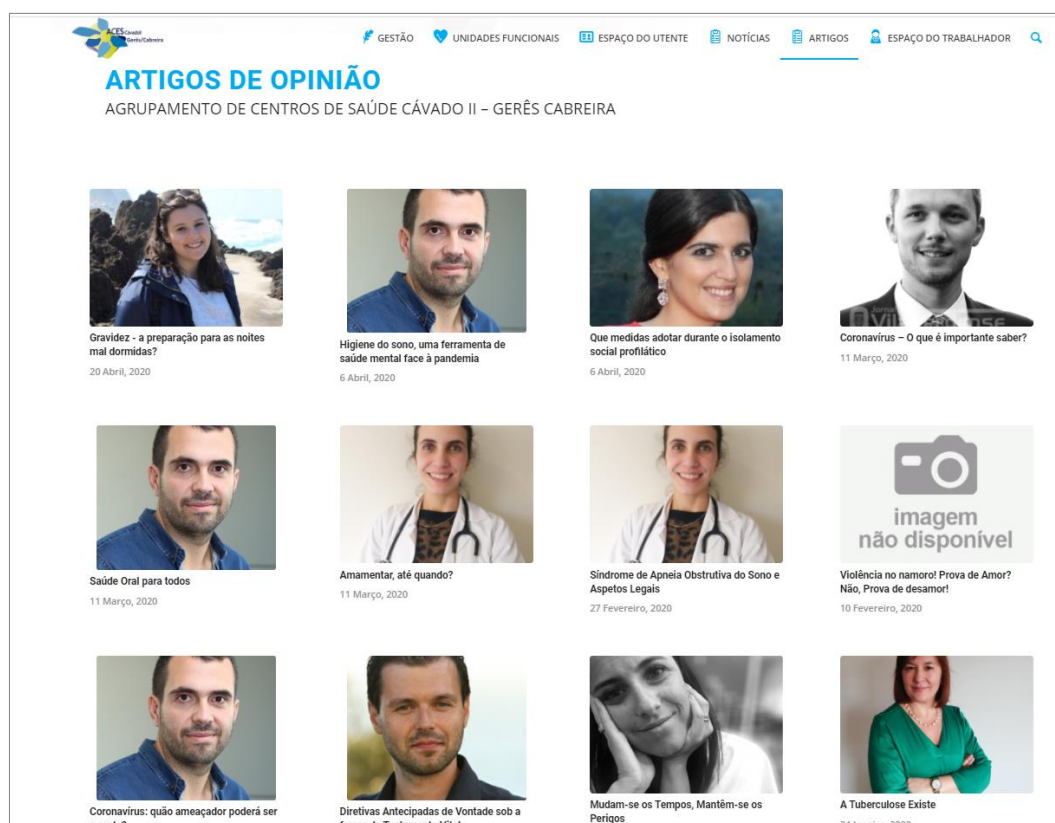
ACES Cávado II Gerês/Cabreira

GESTÃO UNIDADES FUNCIONAIS ESPAÇO DO UTENTE NOTÍCIAS ARTIGOS ESPAÇO DO TRABALHADOR

ARTIGOS DE OPINIÃO

AGRUPAMENTO DE CENTROS DE SAÚDE CÁVADO II – GERÊS CABREIRA

Gravidez - a preparação para as noites mal dormidas?
20 Abril, 2020

Higiene do sono, uma ferramenta de saúde mental face à pandemia
6 Abril, 2020

Que medidas adotar durante o isolamento social profilático
6 Abril, 2020

Coronavírus – O que é importante saber?
11 Março, 2020

Saúde Oral para todos
11 Março, 2020

Amamentar, até quando?
11 Março, 2020

Síndrome de Apneia Obstrutiva do Sono e Aspetos Legais
27 Fevereiro, 2020

imagem
não disponível

Violência no namoro! Prova de Amor? Não, Prova de desamor!
10 Fevereiro, 2020

Coronavírus: quão ameaçador poderá ser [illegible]

Diretivas Antecipadas de Vontade sob a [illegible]

Mudam-se os Tempos, Mantêm-se os Perigos

A Tuberculose Existe
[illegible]